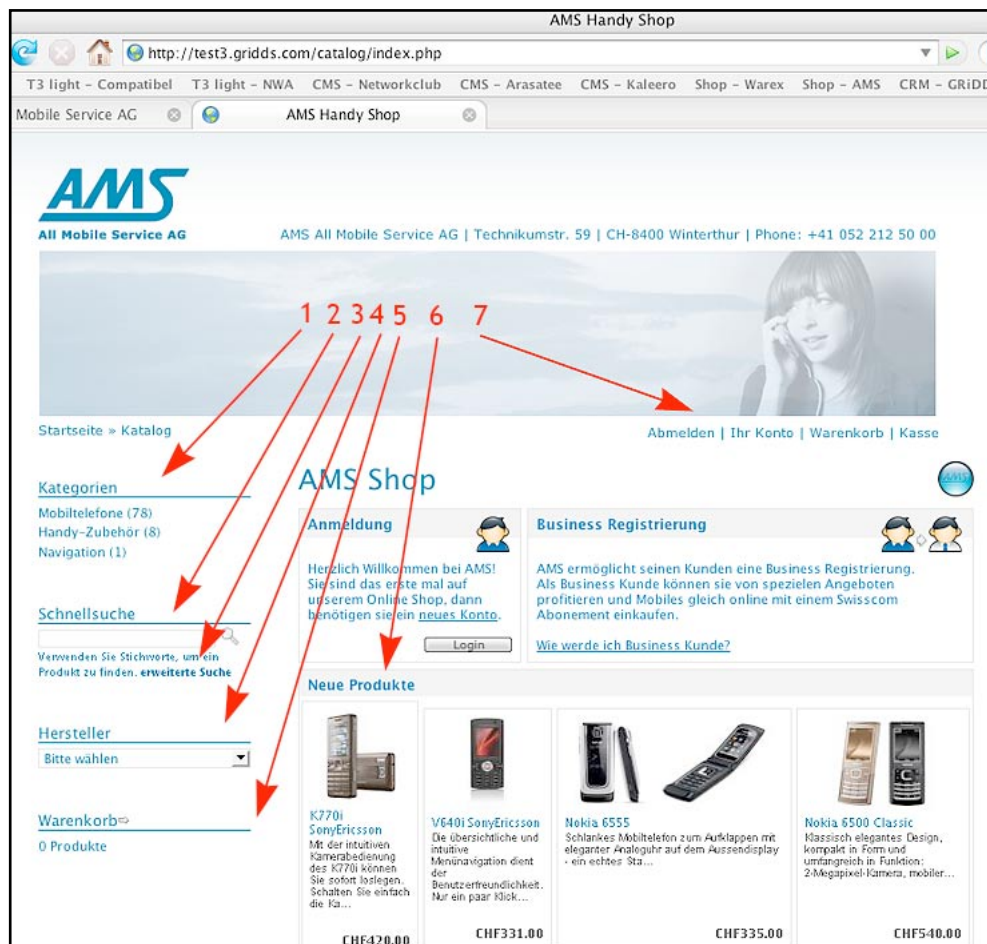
AMS Handy Shop

http://test3.gridds.com/catalog/index.php

T3 light - Compatibel  T3 light - NWA  CMS - Networkclub  CMS - Arasatee  CMS - Kaleero  Shop - Warex  Shop - AMS  CRM - GRiDD

Mobile Service AG  AMS Handy Shop

AMS
All Mobile Service AG

AMS All Mobile Service AG | Technikumstr. 59 | CH-8400 Winterthur | Phone: +41 052 212 50 00

1 2 3 4 5 6 7

Startseite » Katalog

Abmelden | Ihr Konto | Warenkorb | Kasse

Kategorien
Mobiltelefone (78)
Handy-Zubehör (8)
Navigation (1)

Schnellsuche
Verwenden Sie Stichworte, um ein Produkt zu finden. erweiterte Suche

Hersteller
Bitte wählen

Warenkorb
0 Produkte

AMS Shop

Anmeldung
Herzlich Willkommen bei AMS! Sie sind das erste mal auf unserem Online Shop, dann benötigen sie ein neues Konto.
Login

Business Registrierung
AMS ermöglicht seinen Kunden eine Business Registrierung. Als Business Kunde können sie von speziellen Angeboten profitieren und Mobiles gleich online mit einem Swisscom Abonement einkaufen.
Wie werde ich Business Kunde?

Neue Produkte

K770i SonyEricsson
Mit der intuitiven Kamerabedienung des K770i können Sie sofort loslegen. Schalten Sie einfach die Ka...
CHF420.00

V640i SonyEricsson
Die übersichtliche und intuitive Menünavigation dient der Benutzerfreundlichkeit. Nur ein paar Klick...
CHF331.00

Nokia 6555
Schlankes Mobiltelefon zum Aufklappen mit eleganter Analoguhr auf dem Aussendisplay - ein echtes Sta...
CHF335.00

Nokia 6500 Classic
Klassisch elegantes Design, kompakt in Form und umfangreich in Funktion: 2-Megapixel-Kamera, mobiler...
CHF540.00